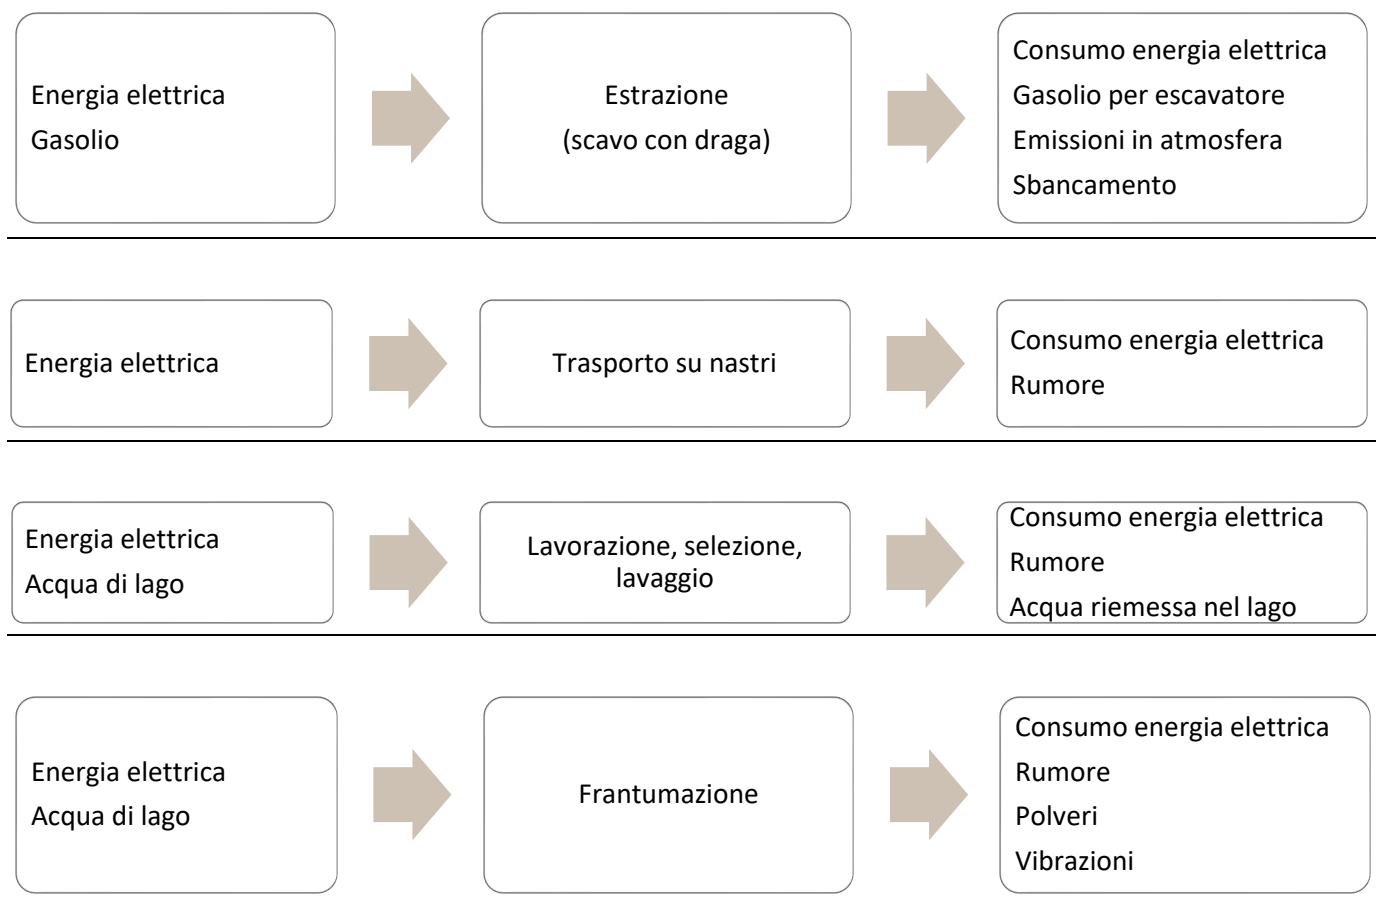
Energia elettrica
Gasolio

Estrazione
(scavo con draga)

Consumo energia elettrica
Gasolio per escavatore
Emissioni in atmosfera
Sbancamento

Energia elettrica

Trasporto su nastri

Consumo energia elettrica
Rumore

Energia elettrica
Acqua di lago

Lavorazione, selezione, lavaggio

Consumo energia elettrica
Rumore
Acqua riemessa nel lago

Energia elettrica
Acqua di lago

Frantumazione

Consumo energia elettrica
Rumore
Polveri
Vibrazioni